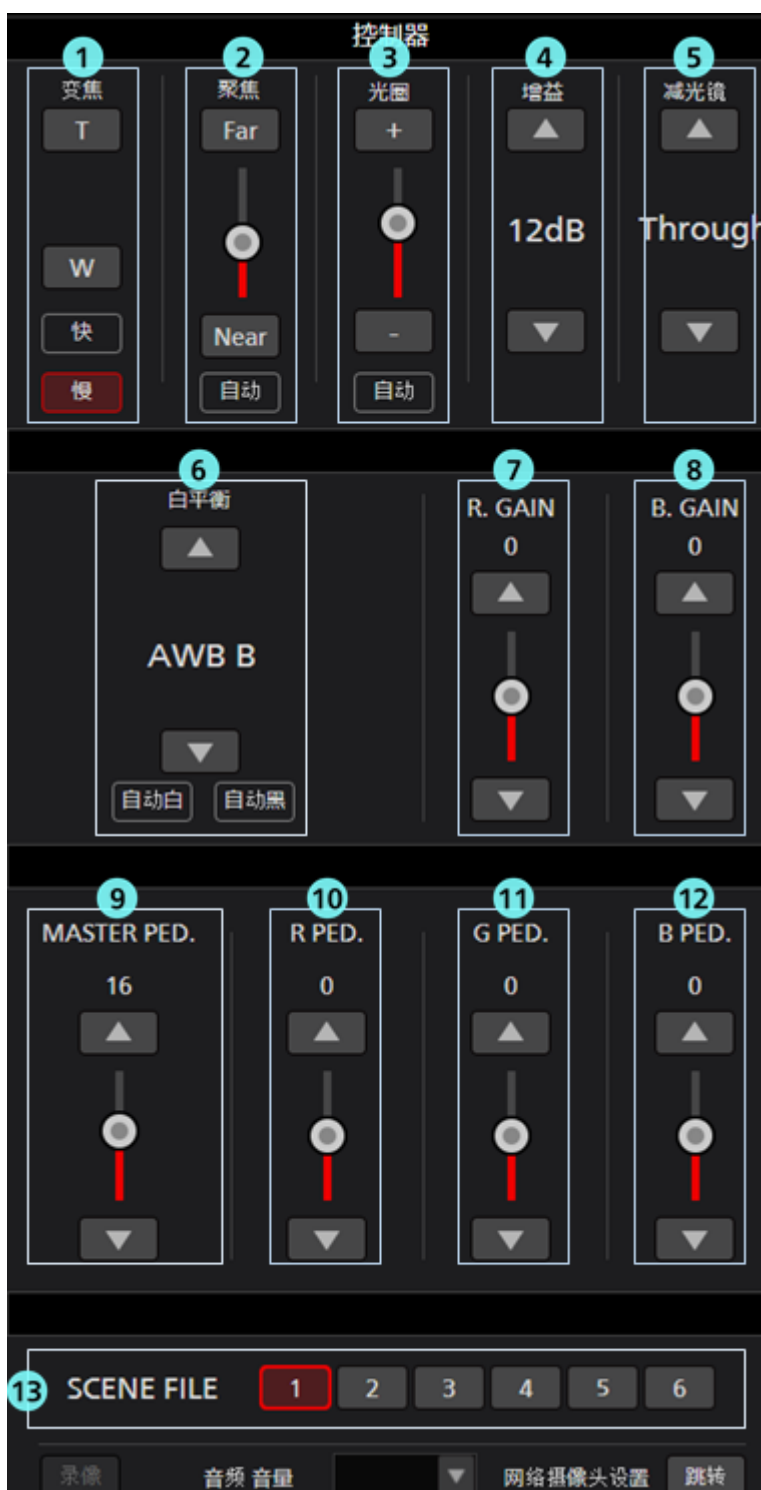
控制器

1
变焦
T
W
快
慢

2
聚焦
Far
Near
自动

3
光圈
+
-
自动

4
增益
12dB

5
减光镜
Through

6
白平衡
AWB B
自动白
自动黑

7
R. GAIN
0

8
B. GAIN
0

9
MASTER PED.
16

10
R PED.
0

11
G PED.
0

12
B PED.
0

13
SCENE FILE
1
2
3
4
5
6

录像
音频 音量
网络摄像头设置
跳转